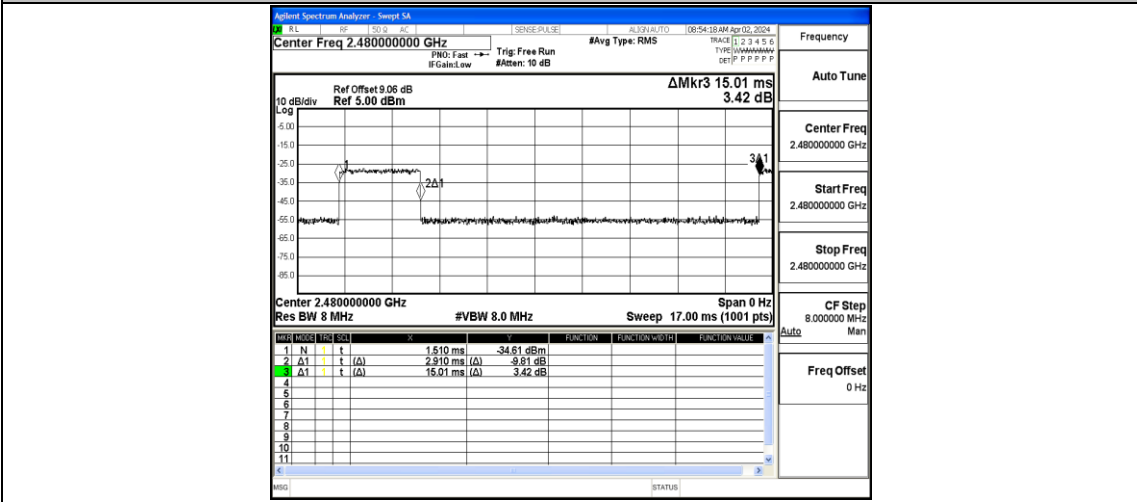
Agilent Spectrum Analyzer - Swept SA

RL RF 50 Ω AC SENSE:PULSE ALIGN AUTO 08:54:18 AM Apr 02, 2024

Center Freq 2.480000000 GHz

PNO: Fast Trig: Free Run
IFGain:Low #Atten: 10 dB

#Avg Type: RMS

TRACE 1 2 3 4 5 6
TYPE WWWWWW
DET P P P P P P

Frequency

ΔMkr3 15.01 ms
3.42 dB

Ref Offset 9.06 dB
10 dB/div Ref 5.00 dBm
Log

-5.00
-15.0
-25.0
-35.0
-45.0
-55.0
-65.0
-75.0
-85.0

1
2Δ1
3Δ1

Center 2.480000000 GHz
Res BW 8 MHz
#VBW 8.0 MHz
Span 0 Hz
Sweep 17.00 ms (1001 pts)

| MKR | MODE | TRC | SCL | X | | Y | FUNCTION | FUNCTION WIDTH | FUNCTION VALUE |
|---|---|---|---|---|---|---|---|---|---|
| 1 | N | 1 | t | | 1.510 ms | -34.61 dBm | | | |
| 2 | Δ1 | 1 | t | (Δ) | 2.910 ms | (Δ) -9.81 dB | | | |
| 3 | Δ1 | 1 | t | (Δ) | 15.01 ms | (Δ) 3.42 dB | | | |
| 4 | | | | | | | | | |
| 5 | | | | | | | | | |
| 6 | | | | | | | | | |
| 7 | | | | | | | | | |
| 8 | | | | | | | | | |
| 9 | | | | | | | | | |
| 10 | | | | | | | | | |
| 11 | | | | | | | | | |

Auto Tune

Center Freq
2.480000000 GHz

Start Freq
2.480000000 GHz

Stop Freq
2.480000000 GHz

CF Step
8.000000 MHz
Auto Man

Freq Offset
0 Hz

MSG STATUS